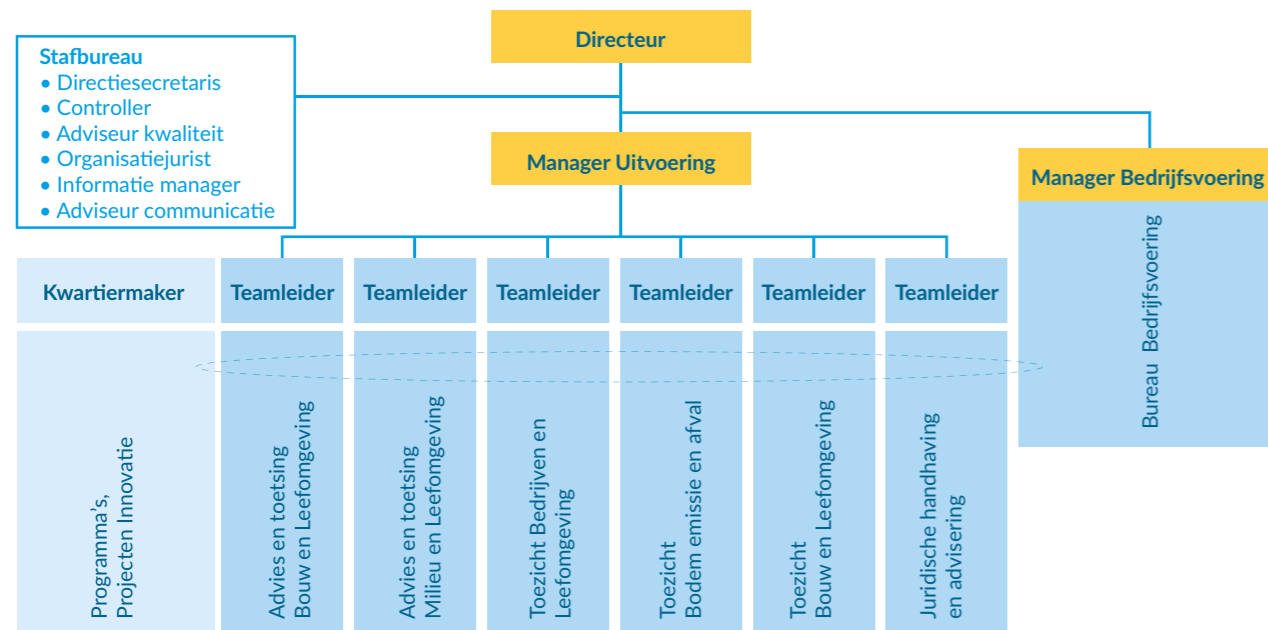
Directeur

Stafbureau
• Directiesecretaris
• Controller
• Adviseur kwaliteit
• Organisatiejurist
• Informatie manager
• Adviseur communicatie

Manager Uitvoering

Manager Bedrijfsvoering

Bureau Bedrijfsvoering

Kwartiermaker

Teamleider

Teamleider

Teamleider

Teamleider

Teamleider

Teamleider

Programma's, Projecten Innovatie

Advies en toetsing Bouw en Leefomgeving

Advies en toetsing Milieu en Leefomgeving

Toezicht Bedrijven en Leefomgeving

Toezicht Bodem emissie en afval

Toezicht Bouw en Leefomgeving

Juridische handhaving en advisering